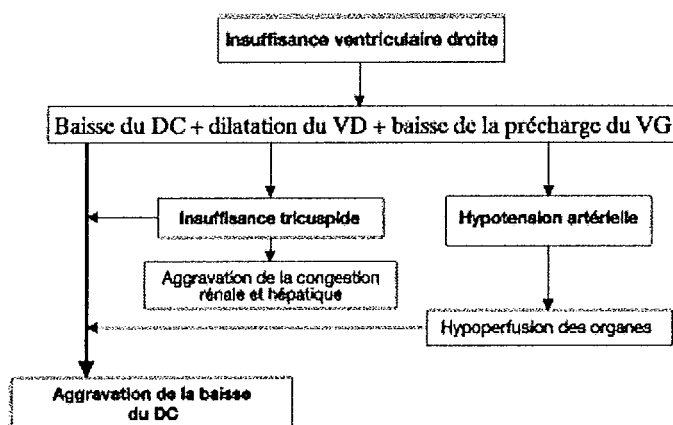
Insuffisance ventriculaire droite

Baisse du DC + dilatation du VD + baisse de la précharge du VG

Insuffisance tricuspide

Hypotension artérielle

Aggravation de la congestion rénale et hépatique

Hypoperfusion des organes

Aggravation de la baisse du DC